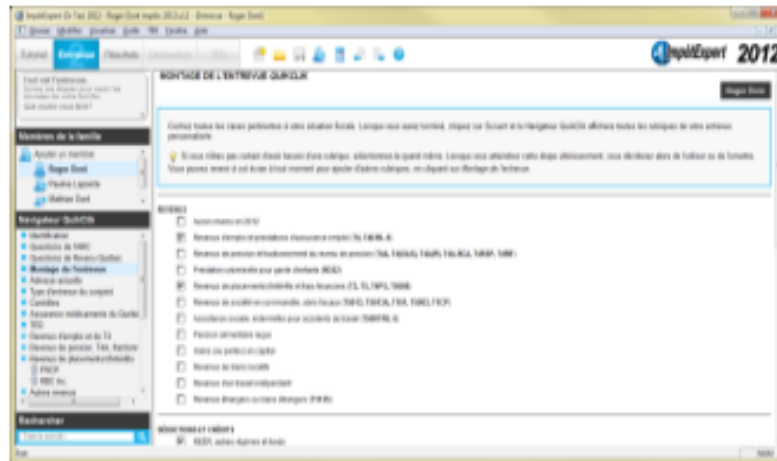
ImpôtExpert En Tax 2012 - Roger Doré impôts 2012.ie12 - Entrevue - Roger Doré

Fichier Modifier Affichage Outils Aide

Tutoriel Entrevue Résultats

ImpôtExpert 2012

MONTAGE DE L'ENTREVUE QUICKIN

Roger Doré

Membres de la famille

Ajouter un membre
Roger Doré
Pauline Laporte
Mathieu Doré

Navigateur QuickIN

Identification
Questions de l'ARC
Questions de Revenu Québec
Montage de l'entrevue
Adresse actuelle
Type d'entrevue du conjoint
Conditions
Personnes à charge
TPS
Revenus d'emploi et de T4
Revenus de pension
Revenus de placements
PNCP
RBC Inc.
Autres revenus

Rechercher

REVENUS

Revenus d'emploi et prestations d'assurance-emploi

Revenus de placements

Revenus d'entreprise

Pension alimentaire reçue

Gains (ou pertes) en capital

Revenus de biens locatifs

Revenus d'un travail indépendant

Revenus étrangers

DÉDUCTIONS ET CRÉDITS

REER, autres régimes et fonds